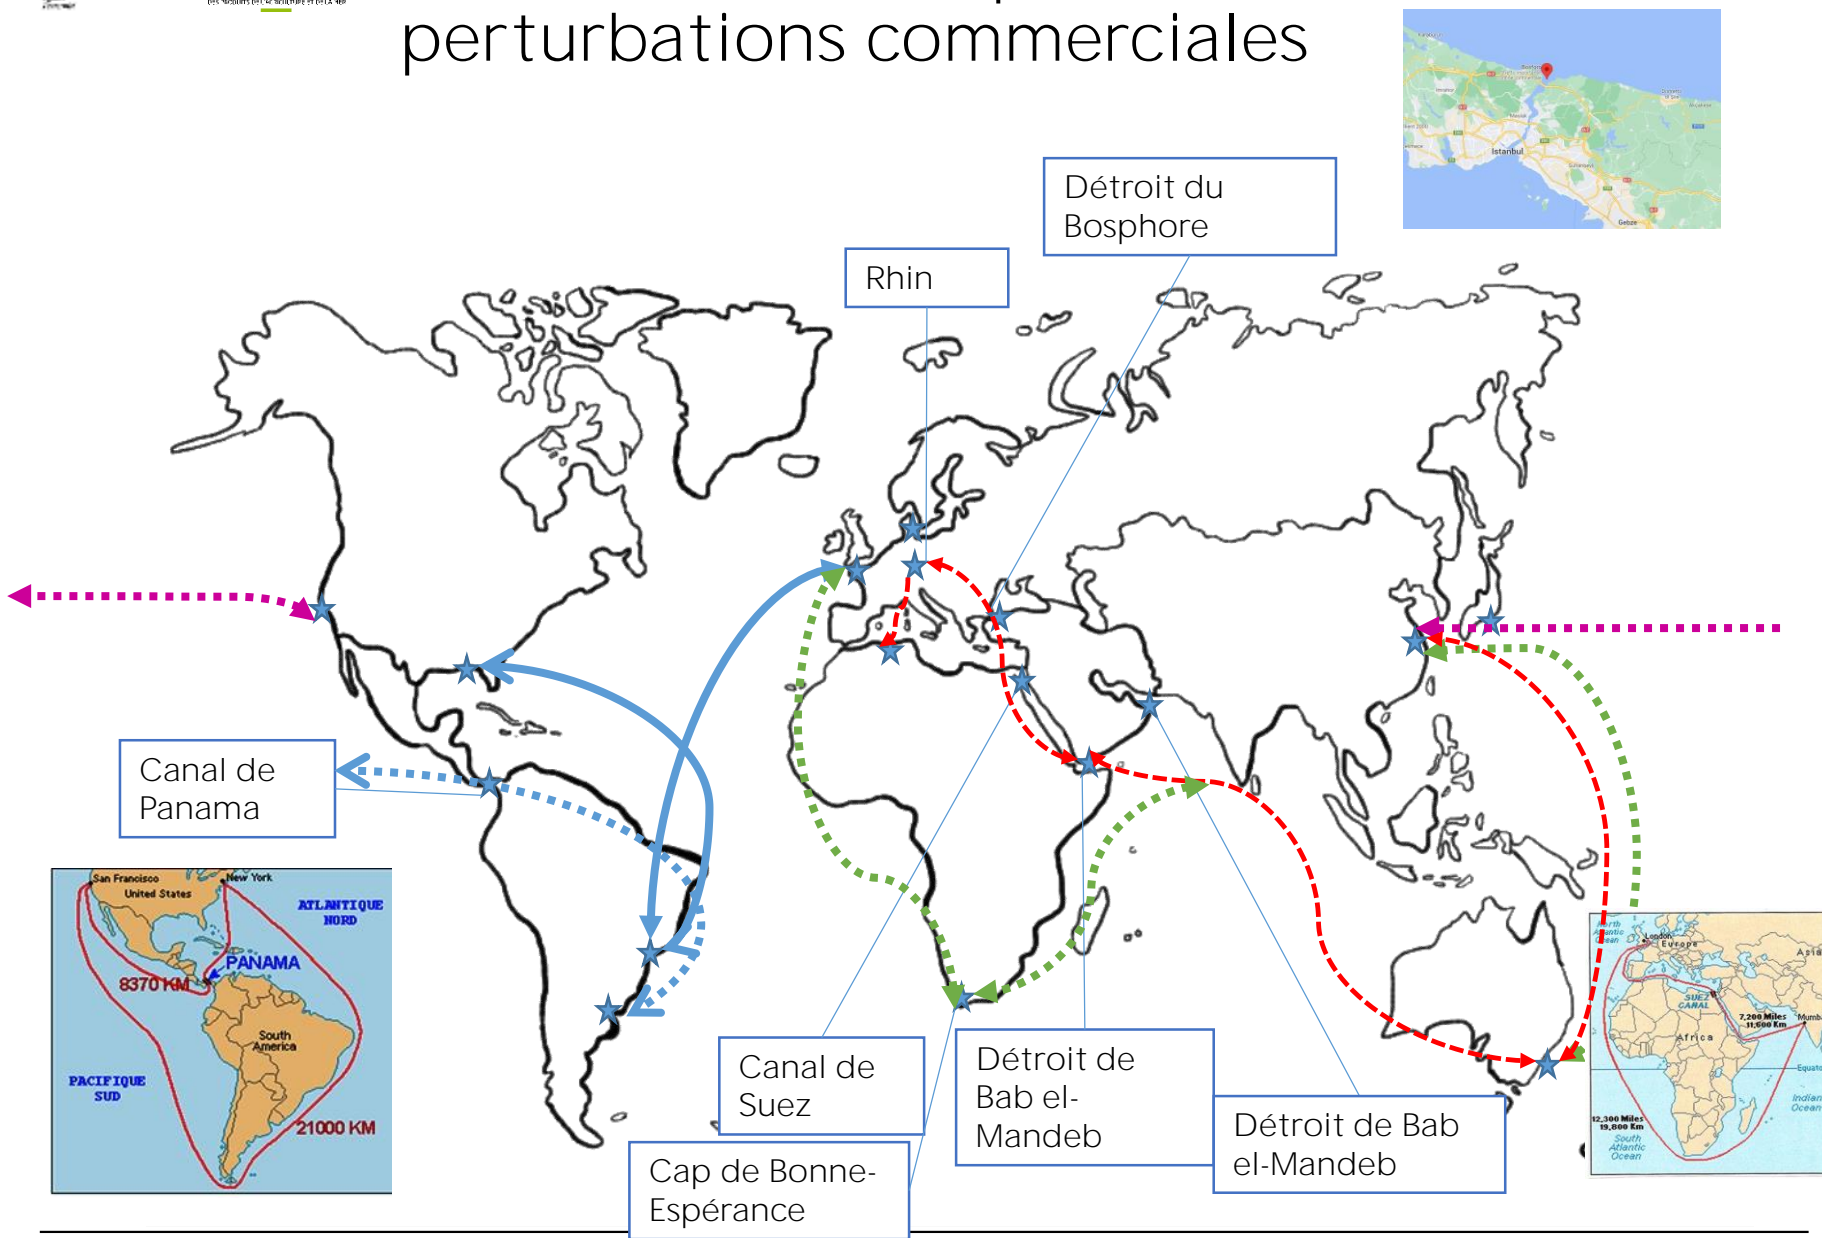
perturbations commerciales

Détroit du Bosphore

Rhin

Istanbul

Canal de Panama

San Francisco
United States
New York
ATLANTIQUE NORD
PANAMA
8370 KM
South America
PACIFIQUE SUD
21000 KM

Canal de Suez

Cap de Bonne-Espérance

Détroit de Bab el-Mandeb

Détroit de Bab el-Mandeb

London
Europe
Asia
SUEZ CANAL
7,200 Miles 11,600 Km
Africa
Equator
Indian Ocean
12,300 Miles 19,800 Km
South Atlantic Ocean